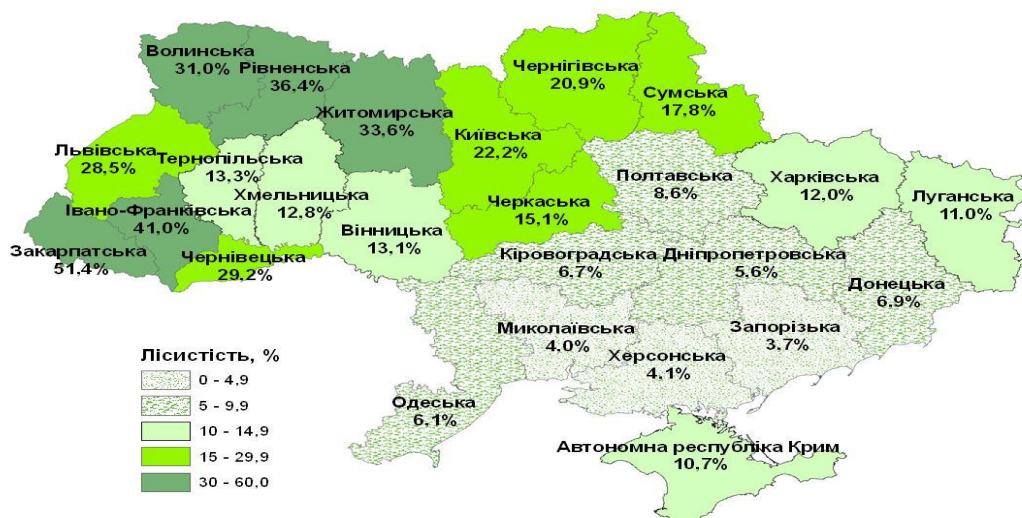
Волинська
31,0%

Рівненська
36,4%

Житомирська
33,6%

Чернігівська
20,9%

Сумська
17,8%

Львівська
28,5%

Тернопільська
13,3%

Київська
22,2%

Полтавська
8,6%

Харківська
12,0%

Луганська
11.0%

Хмельницька
12,8%

Івано-Франківська
41,0%

Черкаська
15,1%

Вінниця
13,1%

Закарпатська
51,4%

Чернівецька
29,2%

Кіровоградська
6,7%

Дніпропетровська
5,6%

Донецька
6,9%

Миколаївська
4,0%

Запорізька
3,7%

Херсонська
4,1%

Одеська
6,1%

Автономна республіка Крим
10,7%

Лісистість, %
0 - 4,9
5 - 9,9
10 - 14,9
15 - 29,9
30 - 60,0